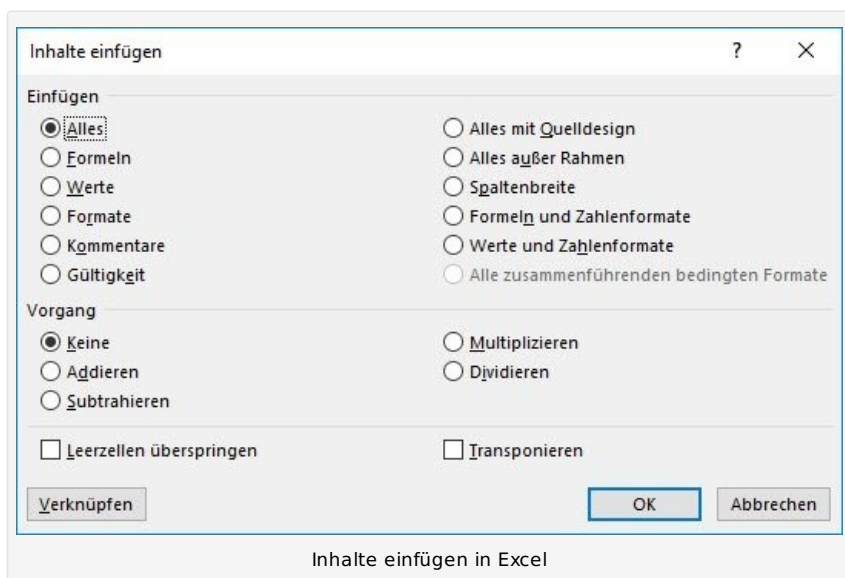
Inhalte einfügen ? ×

Einfügen

Alles
Formeln
Werte
Formate
Kommentare
Gültigkeit

Alles mit Quelldesign
Alles außer Rahmen
Spaltenbreite
Formeln und Zahlenformate
Werte und Zahlenformate
Alle zusammenführenden bedingten Formate

Vorgang

Keine
Addieren
Subtrahieren

Multiplizieren
Dividieren

Leerzellen überspringen

Transponieren

Verknüpfen

OK

Abbrechen

Inhalte einfügen in Excel